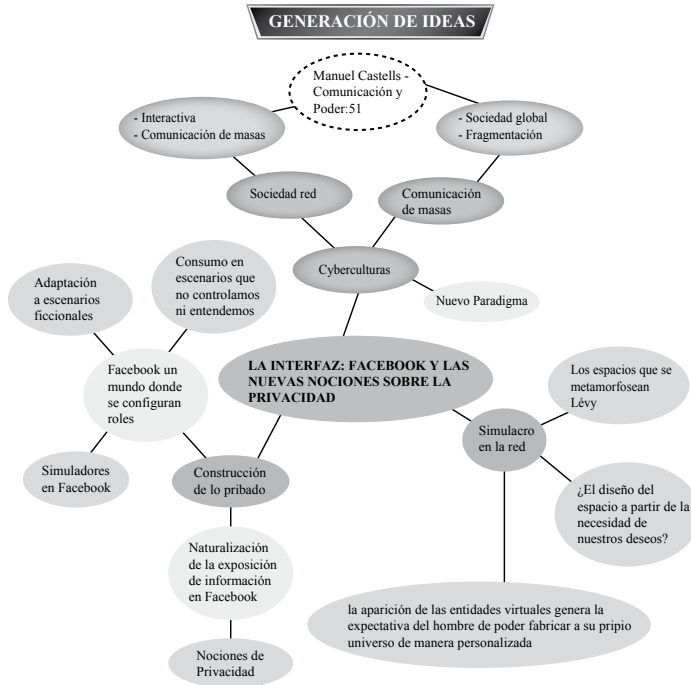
GENERACIÓN DE IDEAS

Manuel Castells - Comunicación y Poder:51

- Interactiva
- Comunicación de masas

- Sociedad global
- Fragmentación

Sociedad red

Comunicación de masas

Cyberculturas

Nuevo Paradigma

Adaptación a escenarios ficcionales

Consumo en escenarios que no controlamos ni entendemos

Facebook un mundo donde se configuran roles

LA INTERFAZ: FACEBOOK Y LAS NUEVAS NOCIONES SOBRE LA PRIVACIDAD

Los espacios que se metamorfosean Lévy

Simulacro en la red

Simuladores en Facebook

Construcción de lo pribado

¿El diseño del espacio a partir de la necesidad de nuestros deseos?

Naturalización de la exposición de información en Facebook

la aparición de las entidades virtuales genera la expectativa del hombre de poder fabricar a su pripio universo de manera personalizada

Nociones de Privacidad